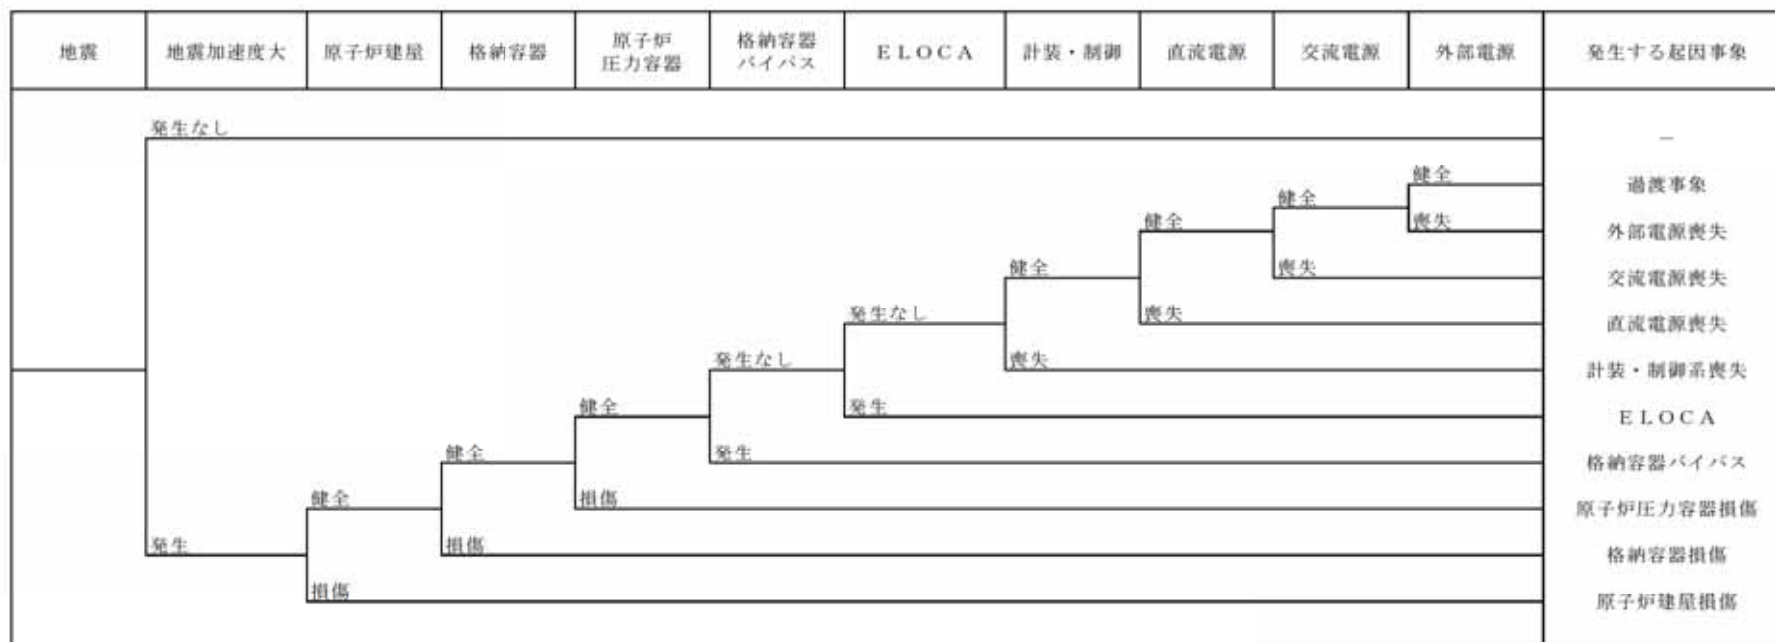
| 地震 | 地震加速度大 | 原子炉建屋 | 格納容器 | 原子炉圧力容器 | 格納容器バイパス | ELOCA | 計装・制御 | 直流電源 | 交流電源 | 外部電源 | 発生する起因事象 |
|---|---|---|---|---|---|---|---|---|---|---|---|

発生なし

発生

健全

損傷

健全

損傷

健全

損傷

発生なし

発生

発生なし

発生

健全

喪失

健全

喪失

健全

喪失

健全

喪失

－

過渡事象

外部電源喪失

交流電源喪失

直流電源喪失

計装・制御系喪失

ELOCA

格納容器バイパス

原子炉圧力容器損傷

格納容器損傷

原子炉建屋損傷